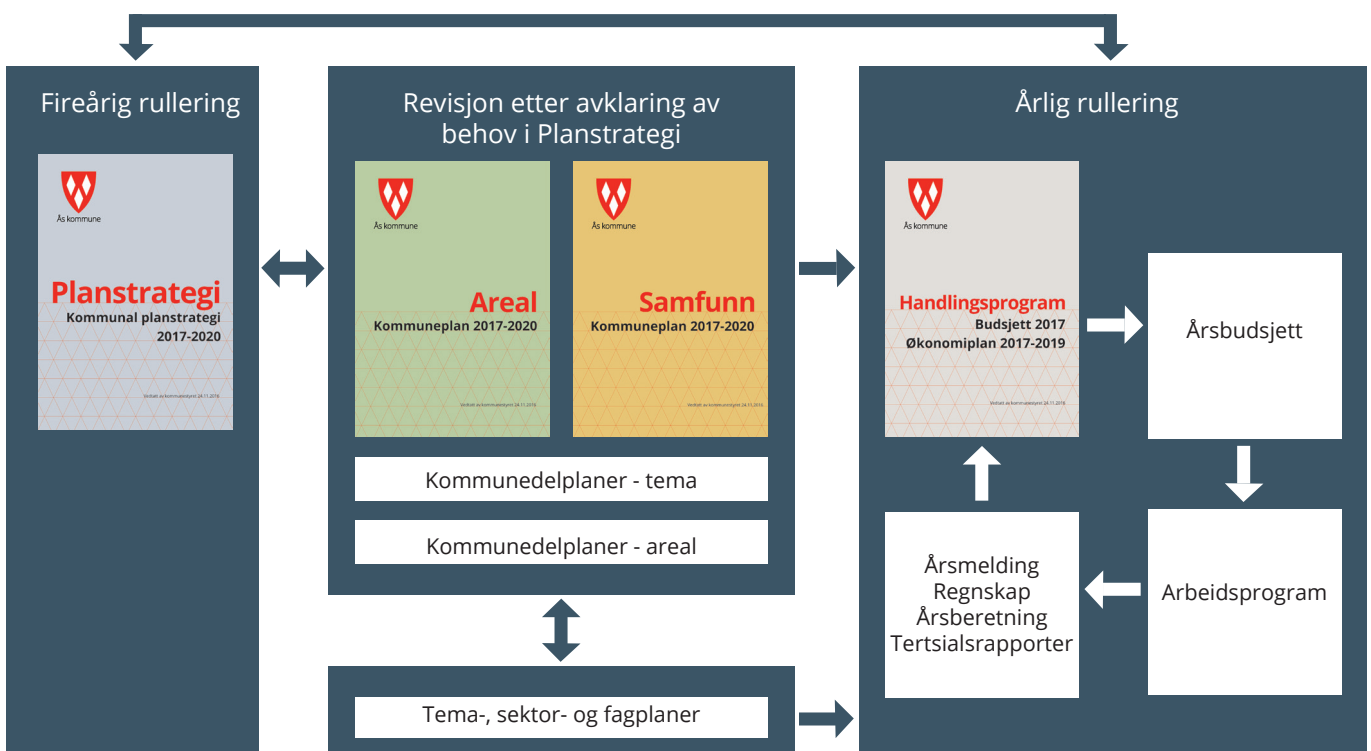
Fireårig rullering

Ås kommune

Planstrategi
Kommunal planstrategi 2017-2020

Vedtatt av kommunestyret 24.11.2016

Revisjon etter avklaring av behov i Planstrategi

Ås kommune

Areal
Kommuneplan 2017-2020

Vedtatt av kommunestyret 24.11.2016

Ås kommune

Samfunn
Kommuneplan 2017-2020

Vedtatt av kommunestyret 24.11.2016

Kommunedelplaner - tema

Kommunedelplaner - areal

Tema-, sektor- og fagplaner

Årlig rullering

Ås kommune

Handlingsprogram
Budsjett 2017
Økonomiplan 2017-2019

Vedtatt av kommunestyret 24.11.2016

Årsbudsjett

Arbeidsprogram

Årsmelding
Regnskap
Årsberetning
Tertsialsrapporter